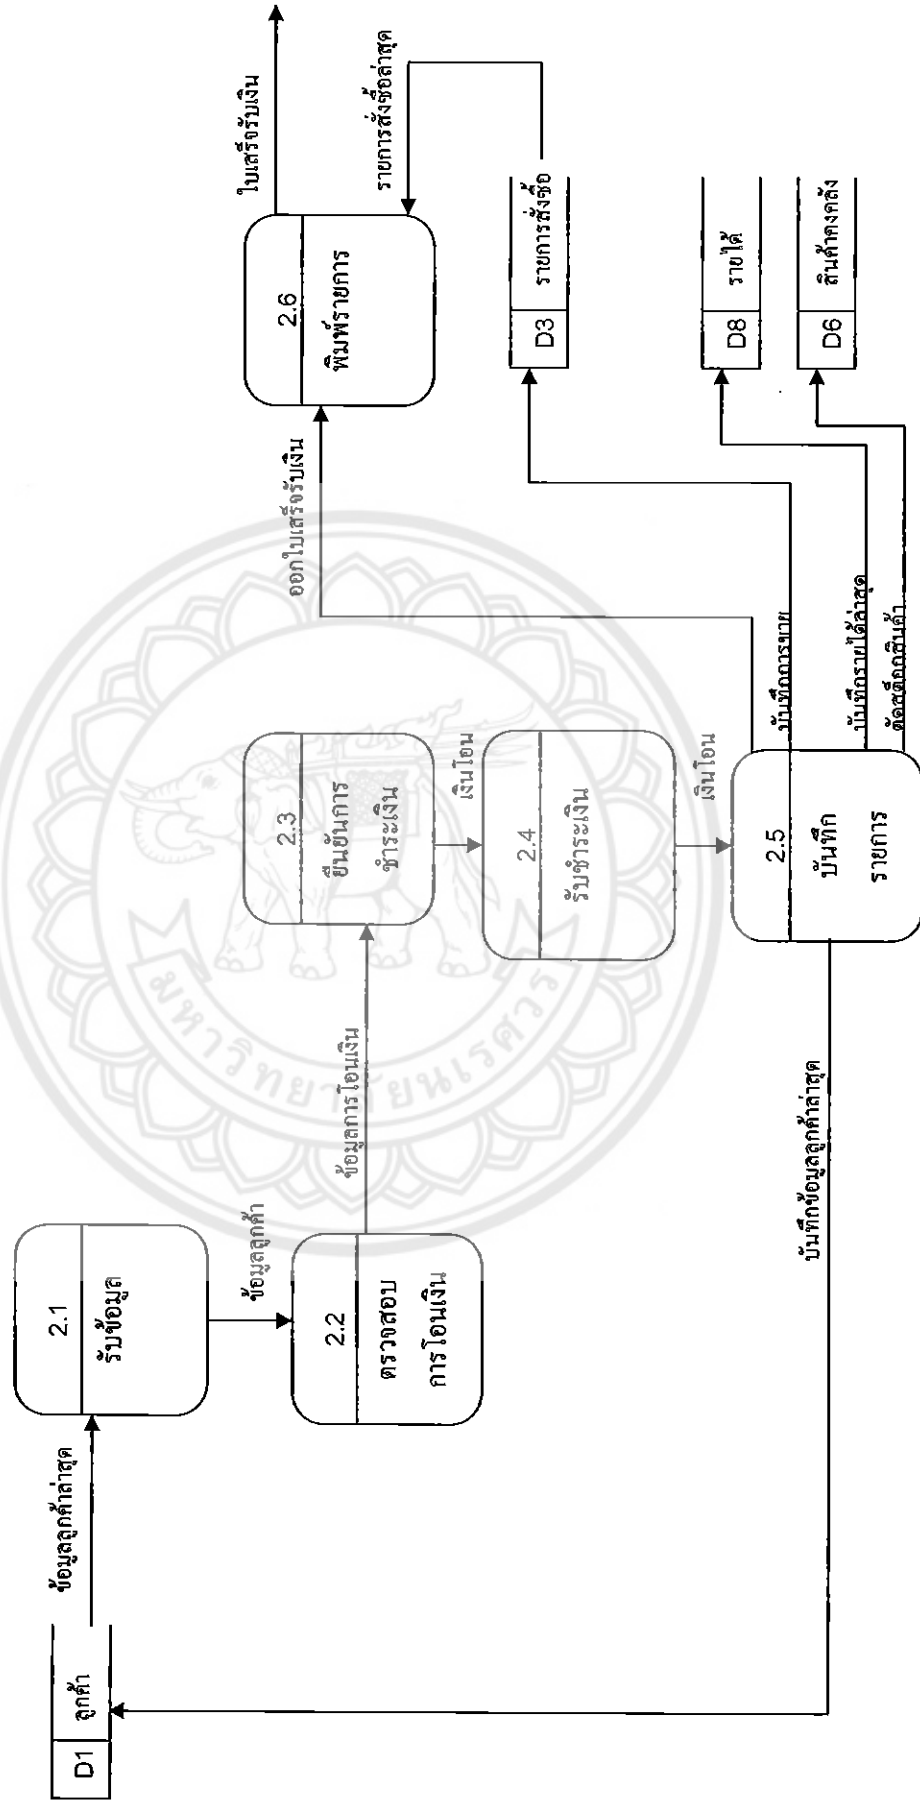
D1 ลูกค้า

ข้อมูลลูกค้าล่าสุด

2.1
รับข้อมูล

ข้อมูลลูกค้า

2.2
ตรวจสอบการโอนเงิน

ข้อมูลการโอนเงิน

2.3
ยืนยันการชำระเงิน

เงินโอน

2.4
รับชำระเงิน

เงินโอน

2.5
บันทึกรายการ

บันทึกข้อมูลลูกค้าล่าสุด

ออกใบเสร็จรับเงิน

2.6
พิมพ์รายการ

ใบเสร็จรับเงิน

รายการสั่งซื้อล่าสุด

D3 รายการสั่งซื้อ

บันทึกการขาย

D8 รายได้

บันทึกรายได้ล่าสุด

D6 สินค้าคงคลัง

ตัดสต็อกสินค้า